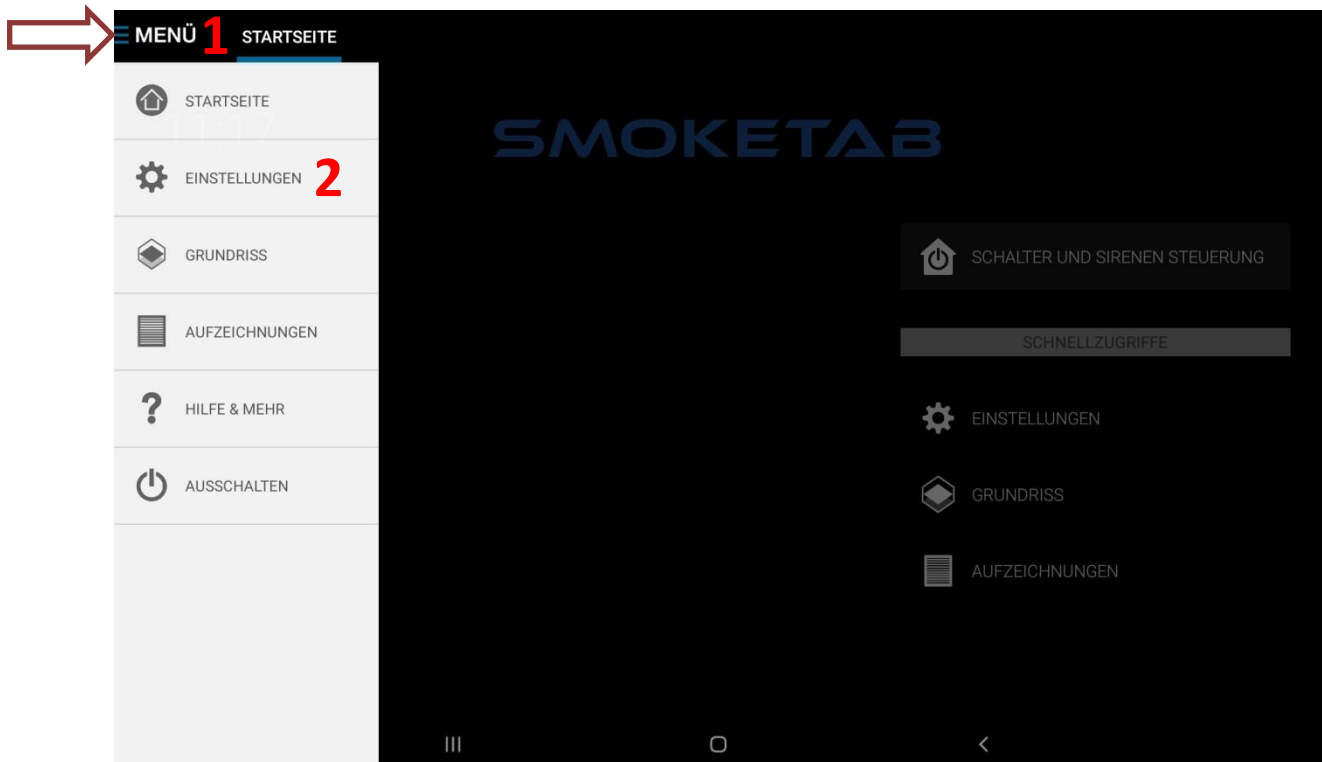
MENÜ 1 STARTSEITE

STARTSEITE

EINSTELLUNGEN 2

GRUNDRISS

AUFZEICHNUNGEN

HILFE & MEHR

AUSSCHALTEN

SMOKETAB

SCHALTER UND SIRENEN STEUERUNG

SCHNELLZUGRIFFE

EINSTELLUNGEN

GRUNDRISS

AUFZEICHNUNGEN